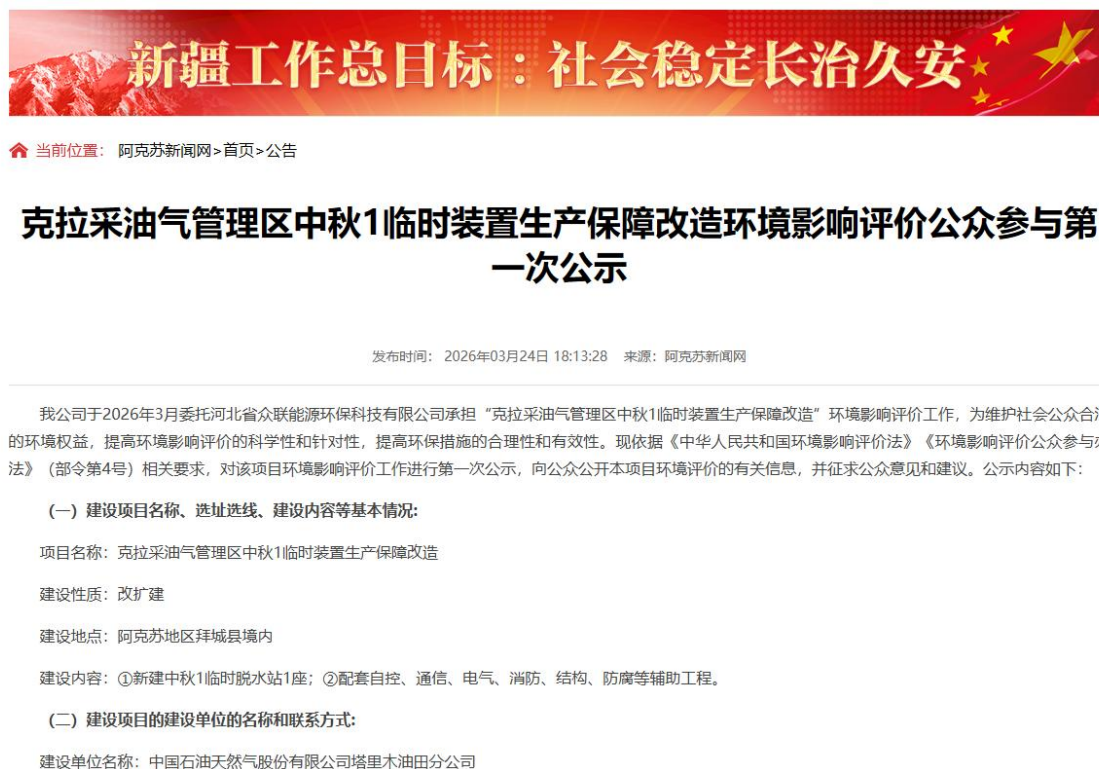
新疆工作总目标：社会稳定长治久安

当前位置：阿克苏新闻网>首页>公告

克拉采油气管理区中秋1临时装置生产保障改造环境影响评价公众参与第一次公示

发布时间：2026年03月24日 18:13:28 来源：阿克苏新闻网

我公司于2026年3月委托河北省众联能源环保科技有限公司承担“克拉采油气管理区中秋1临时装置生产保障改造”环境影响评价工作，为维护社会公众合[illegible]的环境权益，提高环境影响评价的科学性和针对性，提高环保措施的合理性和有效性。现依据《中华人民共和国环境影响评价法》《环境影响评价公众参与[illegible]法》（部令第4号）相关要求，对该项目环境影响评价工作进行第一次公示，向公众公开本项目环境评价的有关信息，并征求公众意见和建议。公示内容如下：

（一）建设项目名称、选址选线、建设内容等基本情况：

项目名称：克拉采油气管理区中秋1临时装置生产保障改造

建设性质：改扩建

建设地点：阿克苏地区拜城县境内

建设内容：①新建中秋1临时脱水站1座；②配套自控、通信、电气、消防、结构、防腐等辅助工程。

（二）建设项目的建设单位的名称和联系方式：

建设单位名称：中国石油天然气股份有限公司塔里木油田分公司